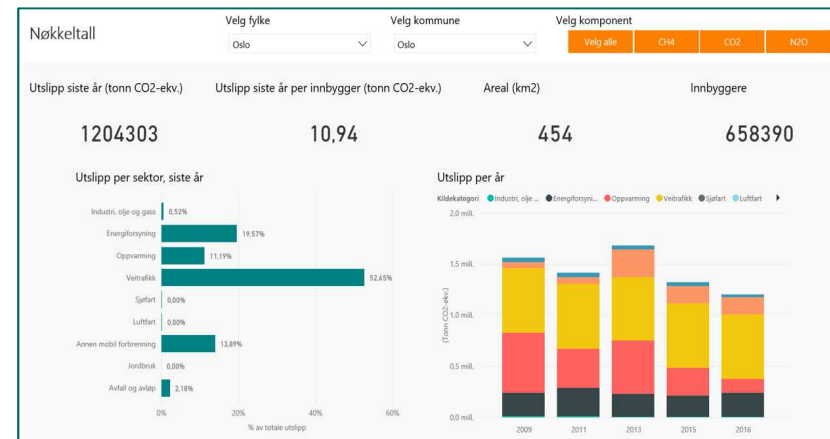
Nøkkeltall

Velg fylke
Oslo

Velg kommune
Oslo

Velg komponent
Velg alle | CH4 | CO2 | N2O

Utslipp siste år (tonn CO2-ekv.)
1204303

Utslipp siste år per innbygger (tonn CO2-ekv.)
10,94

Areal (km2)
454

Innbyggere
658390

Utslipp per sektor, siste år

Industri, olje og gass 0,52%
Energiforsyning 19,57%
Oppvarming 11,19%
Veitrafikk 52,65%
Sjøfart 0,00%
Luftfart 0,00%
Annen mobil forbrenning 13,89%
Jordbruk 0,00%
Avfall og avløp 2,18%

0% 20% 40% 60%
% av totale utslipp

Utslipp per år

Kildekategori ● Industri, olje ... ● Energiforsyni... ● Oppvarming ● Veitrafikk ● Sjøfart ● Luftfart

2,0 mill.
1,5 mill.
1,0 mill.
0,5 mill.
0,0 mill.
(Tonn CO2-ekv.)

2009 2011 2013 2015 2016